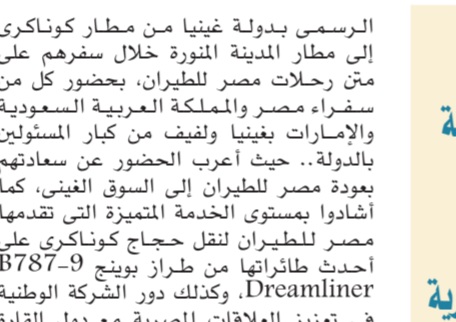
الرسمي بدولة غينيا من مطار كوناكري إلى مطار المدينة المنورة خلال سفرهم على متن رحلات مصر للطيران، بحضور كل من سفراء مصر والمملكة العربية السعودية والإمارات بغينيا ولفيف من كبار المسئولين بالدولة.. حيث أعرب الحضور عن سعادتهم بعودة مصر للطيران إلى السوق الغيني، كما أشادوا بمستوى الخدمة المتميزة التي تقدمها مصر للطيران لنقل حجاج كوناكري على أحدث طائراتها من طراز بوينج B787-9 Dreamliner، وكذلك دور الشركة الوطنية في تعزيز العلاقات المصرية مع دول القارة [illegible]

ة

ية